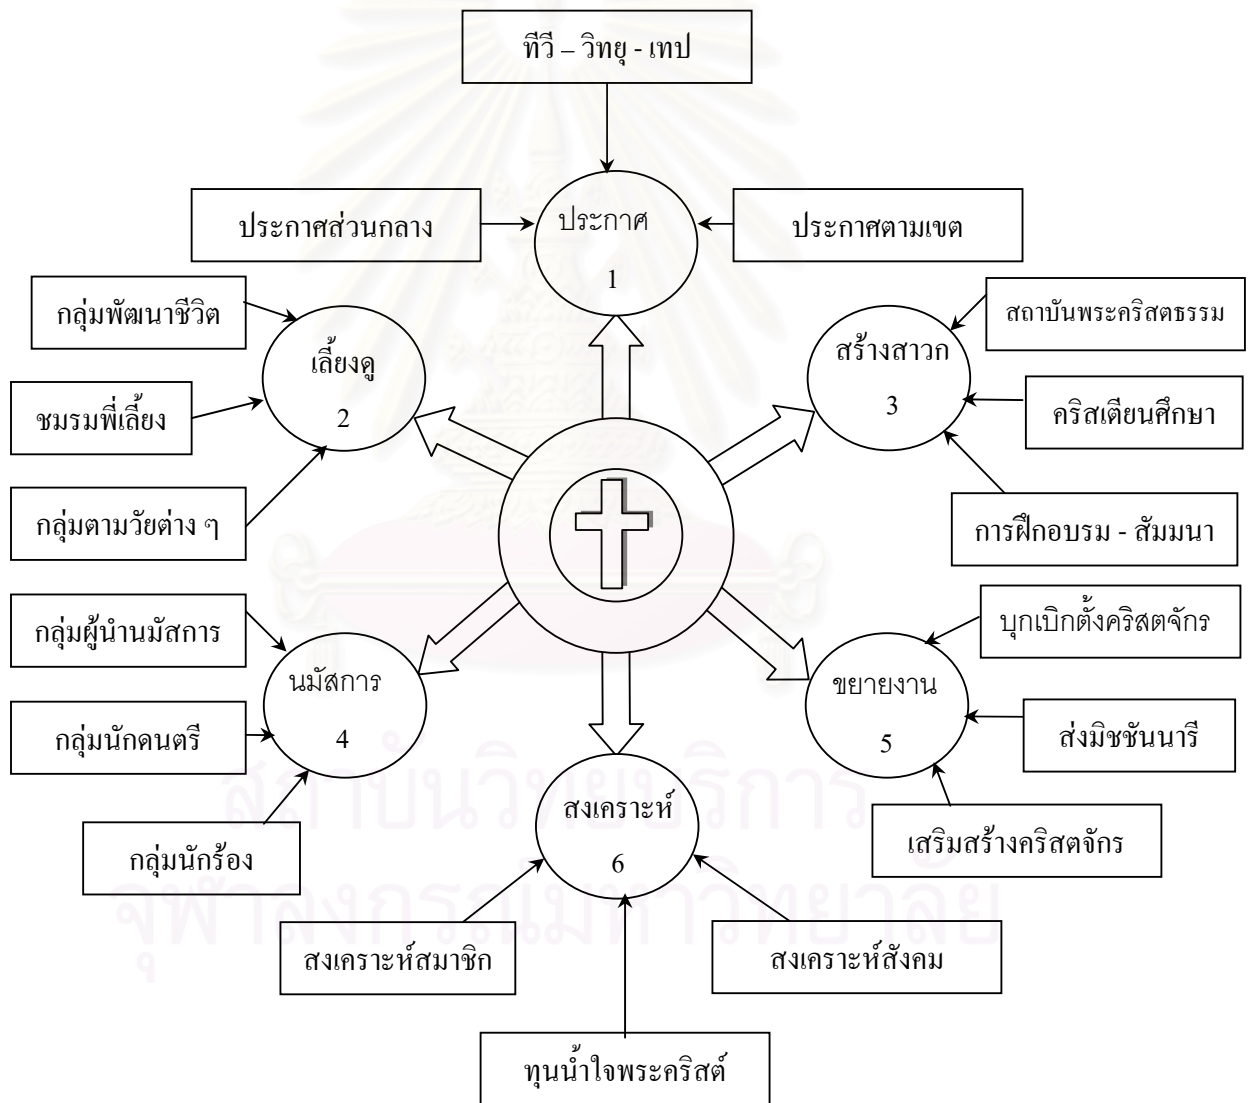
ทีวี – วิทยุ - เทป

ประกาศส่วนกลาง

ประกาศ
1

ประกาศตามเขต

กลุ่มพัฒนาชีวิต

เลี้ยงดู
2

ชมรมพี่เลี้ยง

กลุ่มตามวัยต่าง ๆ

สถาบันพระคริสตธรรม

สร้างสาวก
3

คริสเตียนศึกษา

การฝึกอบรม - สัมมนา

กลุ่มผู้นำนมัสการ

นมัสการ
4

กลุ่มนักดนตรี

กลุ่มนักร้อง

บุกเบิกตั้งคริสตจักร

ขยายงาน
5

ส่งมิชชันนารี

เสริมสร้างคริสตจักร

สงเคราะห์
6

สงเคราะห์สมาชิก

สงเคราะห์สังคม

ทุนน้ำใจพระคริสต์

สถาบันวิทยบริการ
จุฬาลงกรณ์มหาวิทยาลัย